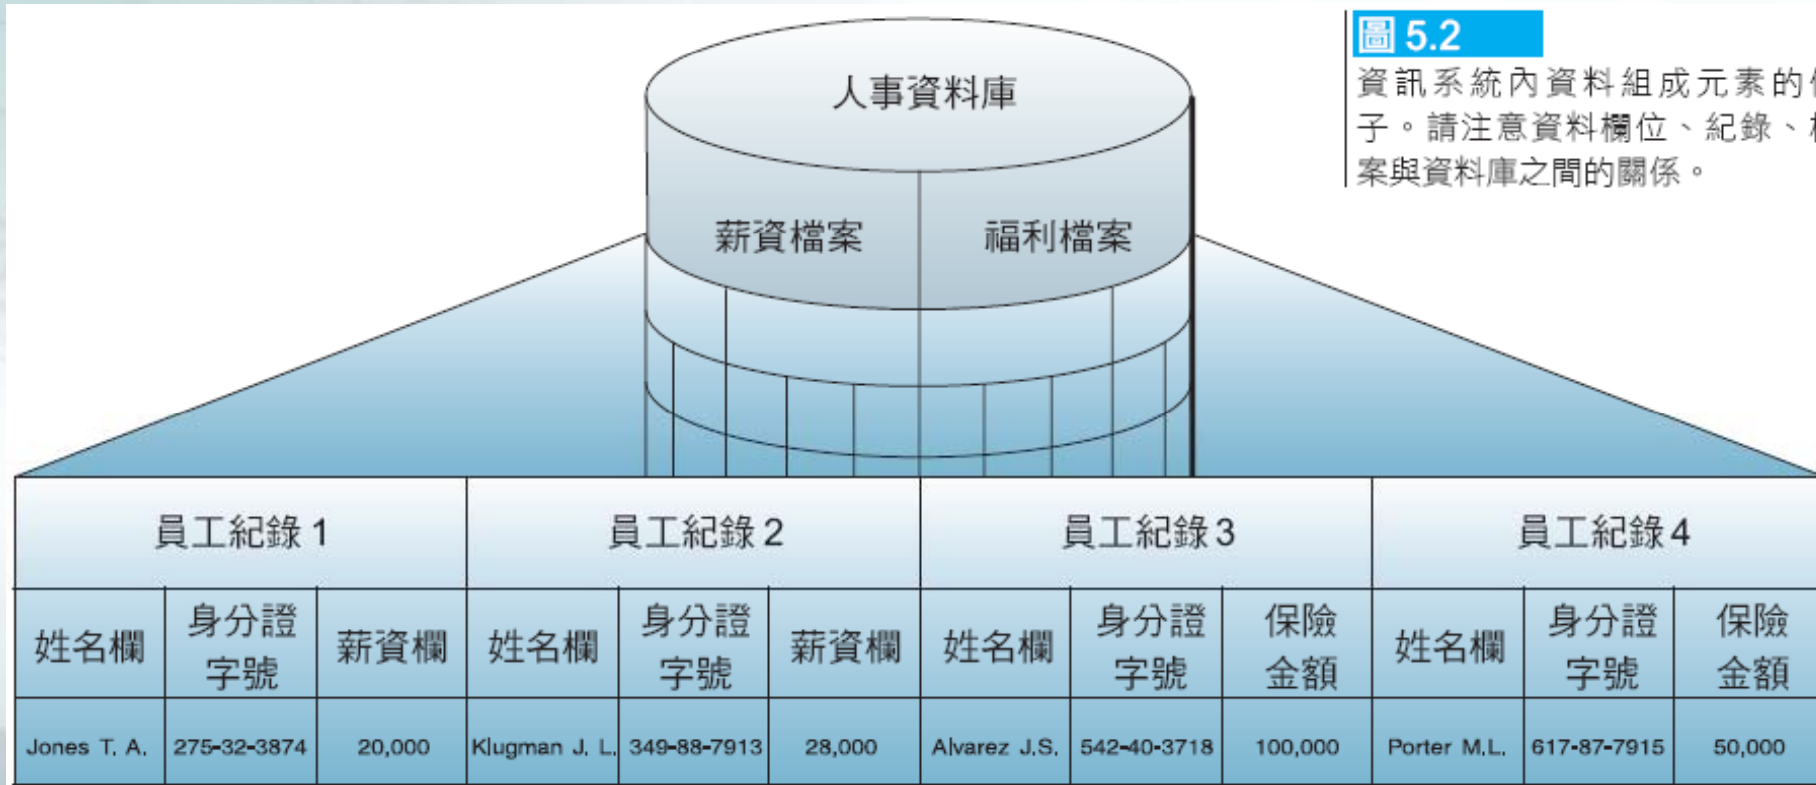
圖 5.2
資訊系統內資料組成元素的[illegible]子。請注意資料欄位、紀錄、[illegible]案與資料庫之間的關係。

人事資料庫

薪資檔案 福利檔案

| 員工紀錄 1 | | | 員工紀錄 2 | | | 員工紀錄 3 | | | 員工紀錄 4 | | |
|---|---|---|---|---|---|---|---|---|---|---|---|
| 姓名欄 | 身分證字號 | 薪資欄 | 姓名欄 | 身分證字號 | 薪資欄 | 姓名欄 | 身分證字號 | 保險金額 | 姓名欄 | 身分證字號 | 保險金額 |
| Jones T. A. | 275-32-3874 | 20,000 | Klugman J. L. | 349-88-7913 | 28,000 | Alvarez J.S. | 542-40-3718 | 100,000 | Porter M.L. | 617-87-7915 | 50,000 |